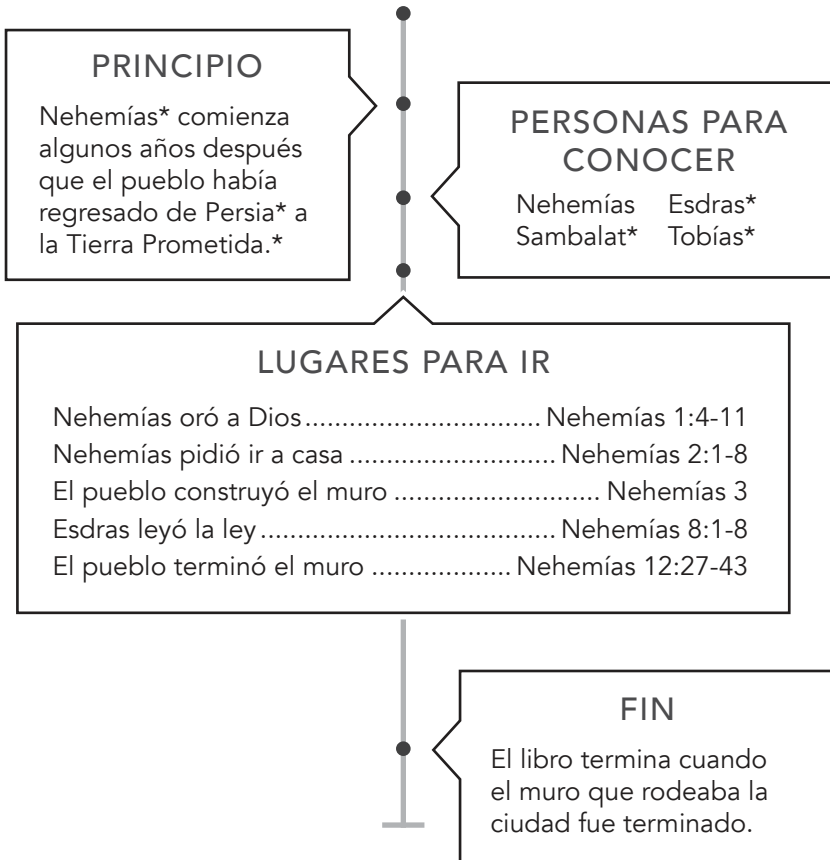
PRINCIPIO

Nehemías* comienza algunos años después que el pueblo había regresado de Persia* a la Tierra Prometida.*

PERSONAS PARA CONOCER

Nehemías Esdras*
Sambalat* Tobías*

LUGARES PARA IR

Nehemías oró a Dios................................Nehemías 1:4-11
Nehemías pidió ir a casa ............................Nehemías 2:1-8
El pueblo construyó el muro ............................ Nehemías 3
Esdras leyó la ley..........................................Nehemías 8:1-8
El pueblo terminó el muro ..................Nehemías 12:27-43

FIN

El libro termina cuando el muro que rodeaba la ciudad fue terminado.